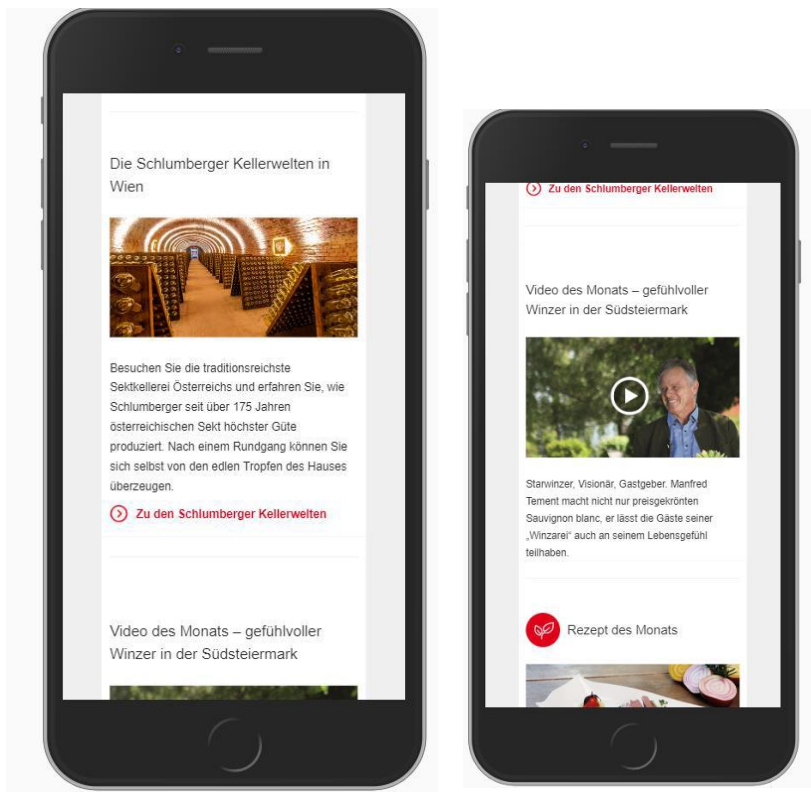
Die Schlumberger Kellerwelten in Wien

Besuchen Sie die traditionsreichste Sektkellerei Österreichs und erfahren Sie, wie Schlumberger seit über 175 Jahren österreichischen Sekt höchster Güte produziert. Nach einem Rundgang können Sie sich selbst von den edlen Tropfen des Hauses überzeugen.

Zu den Schlumberger Kellerwelten

Video des Monats – gefühlvoller Winzer in der Südsteiermark

Zu den Schlumberger Kellerwelten

Video des Monats – gefühlvoller Winzer in der Südsteiermark

Starwinzer, Visionär, Gastgeber. Manfred Tement macht nicht nur preisgekrönten Sauvignon blanc, er lässt die Gäste seiner „Winzarei" auch an seinem Lebensgefühl teilhaben.

Rezept des Monats